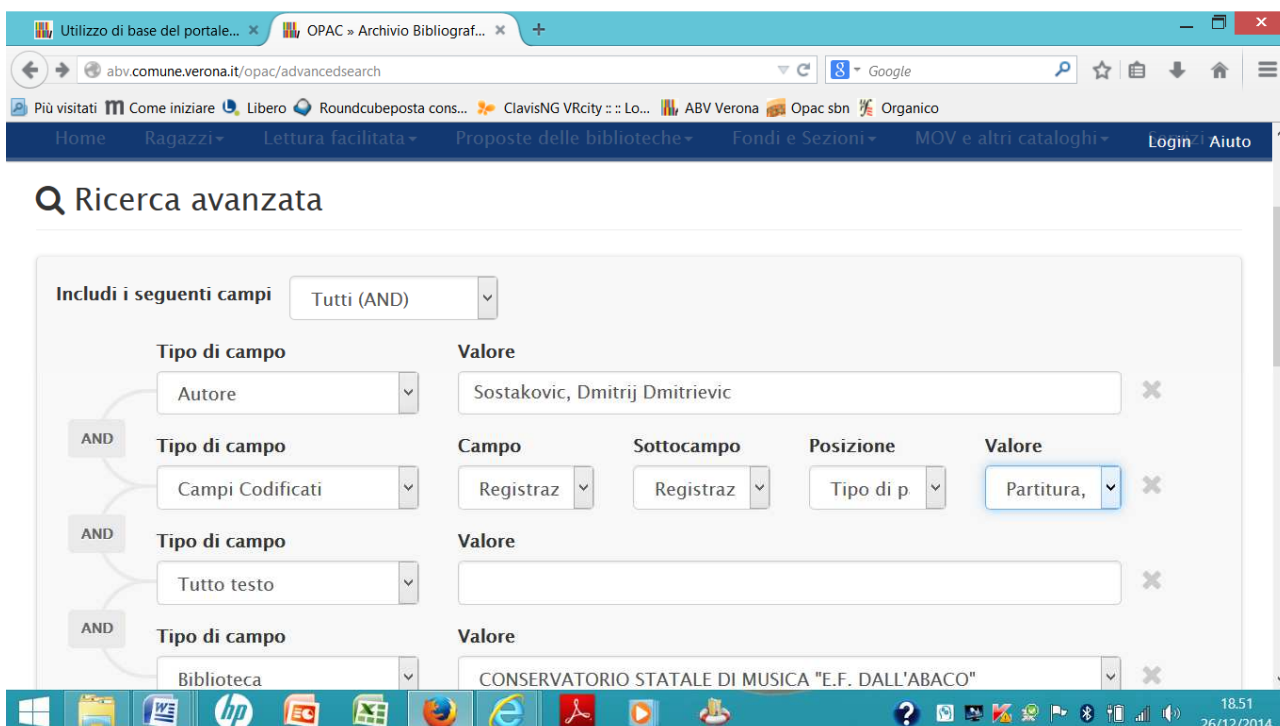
Utilizzo di base del portale... ×
OPAC » Archivio Bibliograf... ×
+

abv.comune.verona.it/opac/advancedsearch

Google

Più visitati
Come iniziare
Libero
Roundcubeposta cons...
ClavisNG VRcity :: :: Lo...
ABV Verona
Opac sbn
Organico

Home
Ragazzi
Lettura facilitata
Proposte delle biblioteche
Fondi e Sezioni
MOV e altri cataloghi
Login
Aiuto

Ricerca avanzata

Includi i seguenti campi
Tutti (AND)

Tipo di campo
Valore
Autore
Sostakovic, Dmitrij Dmitrievic

AND
Tipo di campo
Campo
Sottocampo
Posizione
Valore
Campi Codificati
Registraz
Registraz
Tipo di p
Partitura,

AND
Tipo di campo
Valore
Tutto testo

AND
Tipo di campo
Valore
Biblioteca
CONSERVATORIO STATALE DI MUSICA "E.F. DALL'ABACO"

18.51
26/12/2014